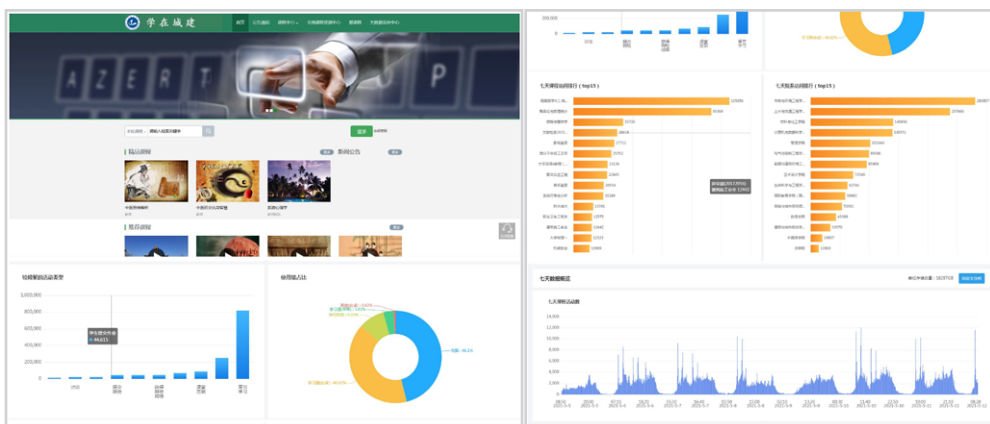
学在城建

首页

精品课程

新闻公告

推荐课程

访问量统计

使用端占比

一般

1,000,000

800,000

600,000

400,000

200,000

0

200,000

七天课程访问排行（Top15）

七天院系访问排行（Top15）

七天数据概览

七天课程活动数

16,000

14,000

12,000

10,000

8,000

6,000

4,000

2,000

0